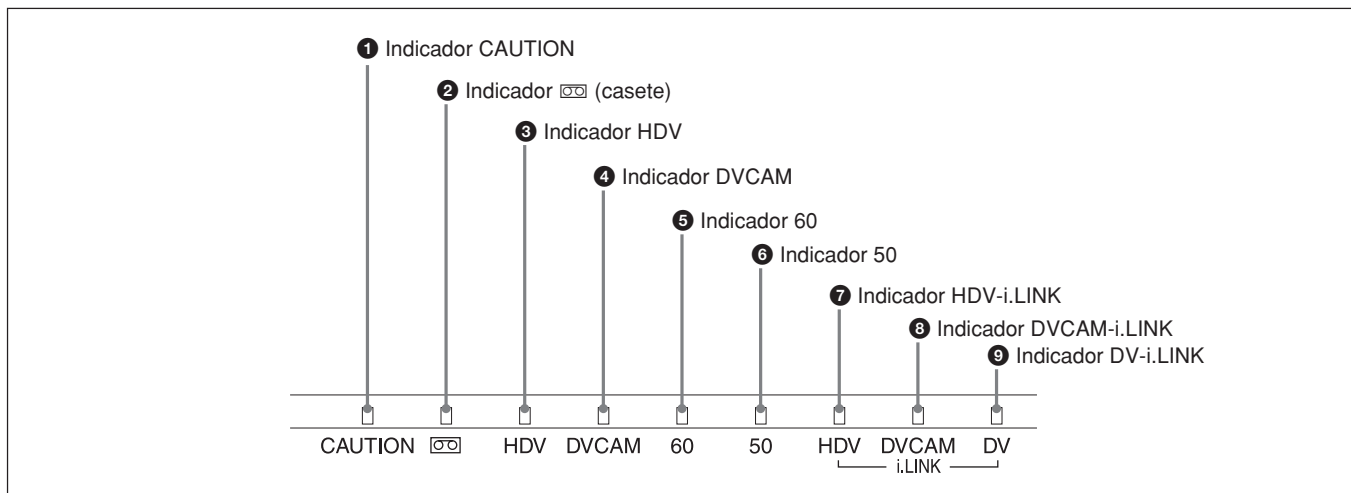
❶ Indicador CAUTION
❷ Indicador 📼 (casete)
❸ Indicador HDV
❹ Indicador DVCAM
❺ Indicador 60
❻ Indicador 50
❼ Indicador HDV-i.LINK
❽ Indicador DVCAM-i.LINK
❾ Indicador DV-i.LINK

CAUTION 📼 HDV DVCAM 60 50 HDV DVCAM DV
i.LINK